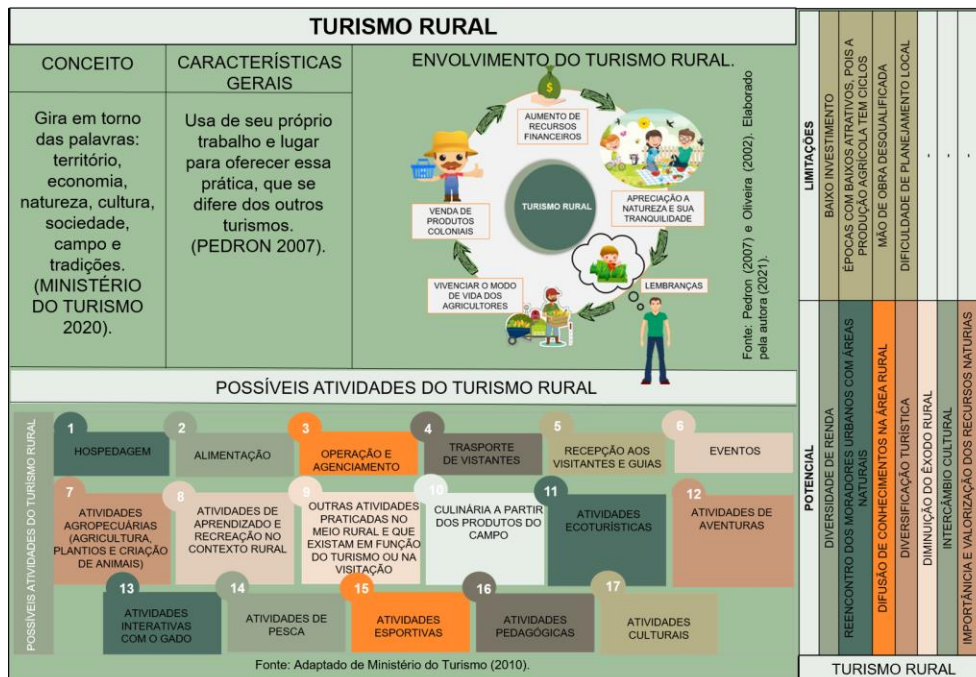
TURISMO RURAL

CONCEITO

Gira em torno das palavras: território, economia, natureza, cultura, sociedade, campo e tradições. (MINISTÉRIO DO TURISMO 2020).

CARACTERÍSTICAS GERAIS

Usa de seu próprio trabalho e lugar para oferecer essa prática, que se difere dos outros turismos. (PEDRON 2007).

ENVOLVIMENTO DO TURISMO RURAL.

AUMENTO DE RECURSOS FINANCEIROS

APRECIAÇÃO A NATUREZA E SUA TRANQUILIDADE

LEMBRANÇAS

VIVENCIAR O MODO DE VIDA DOS AGRICULTORES

VENDA DE PRODUTOS COLONIAIS

TURISMO RURAL

Fonte: Pedron (2007) e Oliveira (2002). Elaborado pela autora (2021).

POSSÍVEIS ATIVIDADES DO TURISMO RURAL

POSSÍVEIS ATIVIDADES DO TURISMO RURAL

1 HOSPEDAGEM
2 ALIMENTAÇÃO
3 OPERAÇÃO E AGENCIAMENTO
4 TRASPORTE DE VISTANTES
5 RECEPÇÃO AOS VISITANTES E GUIAS
6 EVENTOS
7 ATIVIDADES AGROPECUÁRIAS (AGRICULTURA, PLANTIOS E CRIAÇÃO DE ANIMAIS)
8 ATIVIDADES DE APRENDIZADO E RECREAÇÃO NO CONTEXTO RURAL
9 OUTRAS ATIVIDADES PRATICADAS NO MEIO RURAL E QUE EXISTAM EM FUNÇÃO DO TURISMO OU NA VISITAÇÃO
10 CULINÁRIA A PARTIR DOS PRODUTOS DO CAMPO
11 ATIVIDADES ECOTURÍSTICAS
12 ATIVIDADES DE AVENTURAS
13 ATIVIDADES INTERATIVAS COM O GADO
14 ATIVIDADES DE PESCA
15 ATIVIDADES ESPORTIVAS
16 ATIVIDADES PEDAGÓGICAS
17 ATIVIDADES CULTURAIS

Fonte: Adaptado de Ministério do Turismo (2010).

LIMITAÇÕES

BAIXO INVESTIMENTO
ÉPOCAS COM BAIXOS ATRATIVOS, POIS A PRODUÇÃO AGRÍCOLA TEM CICLOS
MÃO DE OBRA DESQUALIFICADA
DIFICULDADE DE PLANEJAMENTO LOCAL
-
-
-

POTENCIAL

DIVERSIDADE DE RENDA
REENCONTRO DOS MORADORES URBANOS COM ÁREAS NATURAIS
DIFUSÃO DE CONHECIMENTOS NA ÁREA RURAL
DIVERSIFICAÇÃO TURÍSTICA
DIMINUIÇÃO DO ÊXODO RURAL
INTERCÂMBIO CULTURAL
IMPORTÂNCIA E VALORIZAÇÃO DOS RECURSOS NATURIAS

TURISMO RURAL